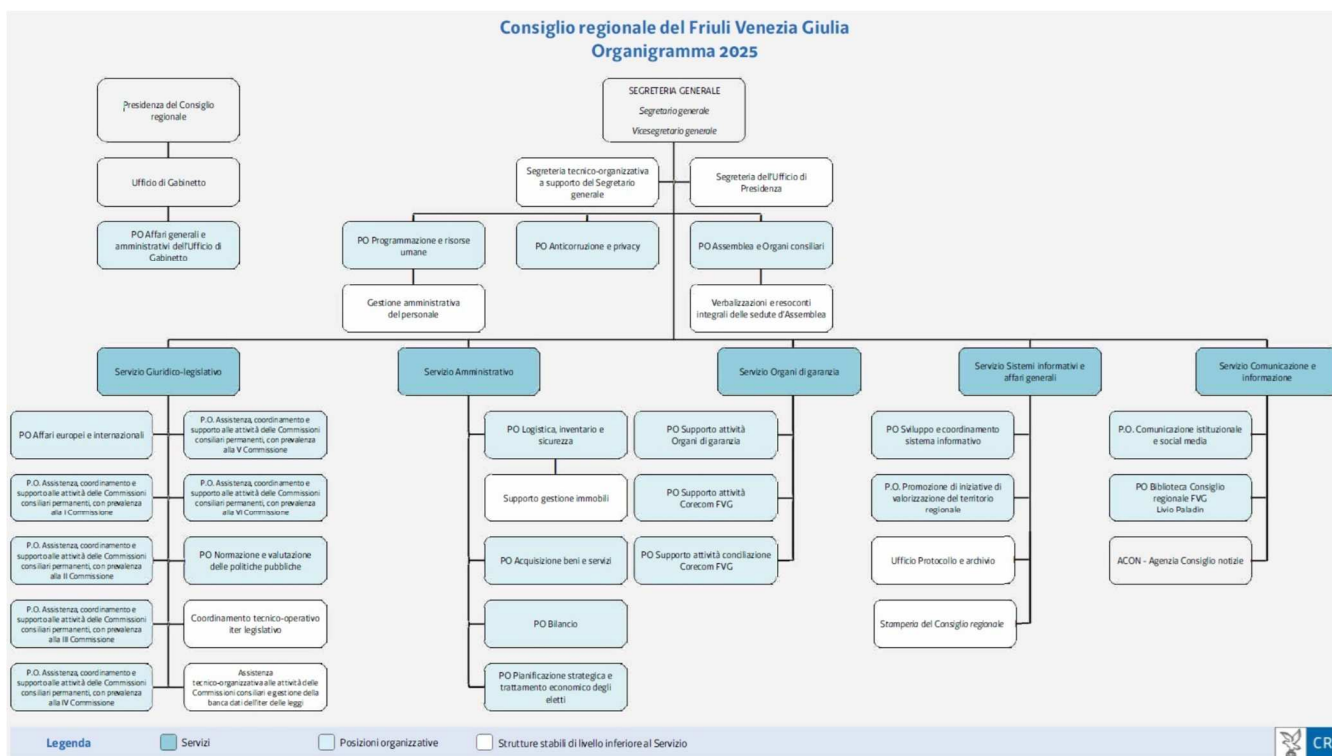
Consiglio regionale del Friuli Venezia Giulia
Organigramma 2025

Presidenza del Consiglio regionale

Ufficio di Gabinetto

PO Affari generali e amministrativi dell'Ufficio di Gabinetto

SEGRETERIA GENERALE
Segretario generale
Vicesegretario generale

Segreteria tecnico-organizzativa a supporto del Segretario generale

Segreteria dell'Ufficio di Presidenza

PO Programmazione e risorse umane

Gestione amministrativa del personale

PO Anticorruzione e privacy

PO Assemblea e Organi consiliari

Verbalizzazioni e resoconti integrali delle sedute d'Assemblea

Servizio Giuridico-legislativo

PO Affari europei e internazionali

P.O. Assistenza, coordinamento e supporto alle attività delle Commissioni consiliari permanenti, con prevalenza alla I Commissione

P.O. Assistenza, coordinamento e supporto alle attività delle Commissioni consiliari permanenti, con prevalenza alla II Commissione

P.O. Assistenza, coordinamento e supporto alle attività delle Commissioni consiliari permanenti, con prevalenza alla III Commissione

P.O. Assistenza, coordinamento e supporto alle attività delle Commissioni consiliari permanenti, con prevalenza alla IV Commissione

P.O. Assistenza, coordinamento e supporto alle attività delle Commissioni consiliari permanenti, con prevalenza alla V Commissione

P.O. Assistenza, coordinamento e supporto alle attività delle Commissioni consiliari permanenti, con prevalenza alla VI Commissione

PO Normazione e valutazione delle politiche pubbliche

Coordinamento tecnico-operativo iter legislativo

Assistenza tecnico-organizzativa alle attività delle Commissioni consiliari e gestione della banca dati dell'iter delle leggi

Servizio Amministrativo

PO Logistica, inventario e sicurezza

Supporto gestione immobili

PO Acquisizione beni e servizi

PO Bilancio

PO Pianificazione strategica e trattamento economico degli eletti

Servizio Organi di garanzia

PO Supporto attività Organi di garanzia

PO Supporto attività Corecom FVG

PO Supporto attività conciliazione Corecom FVG

Servizio Sistemi informativi e affari generali

PO Sviluppo e coordinamento sistema informativo

P.O. Promozione di iniziative di valorizzazione del territorio regionale

Ufficio Protocollo e archivio

Stamperia del Consiglio regionale

Servizio Comunicazione e informazione

P.O. Comunicazione istituzionale e social media

PO Biblioteca Consiglio regionale FVG Livio Paladin

ACON - Agenzia Consiglio notizie

Legenda
Servizi
Posizioni organizzative
Strutture stabili di livello inferiore al Servizio

CR